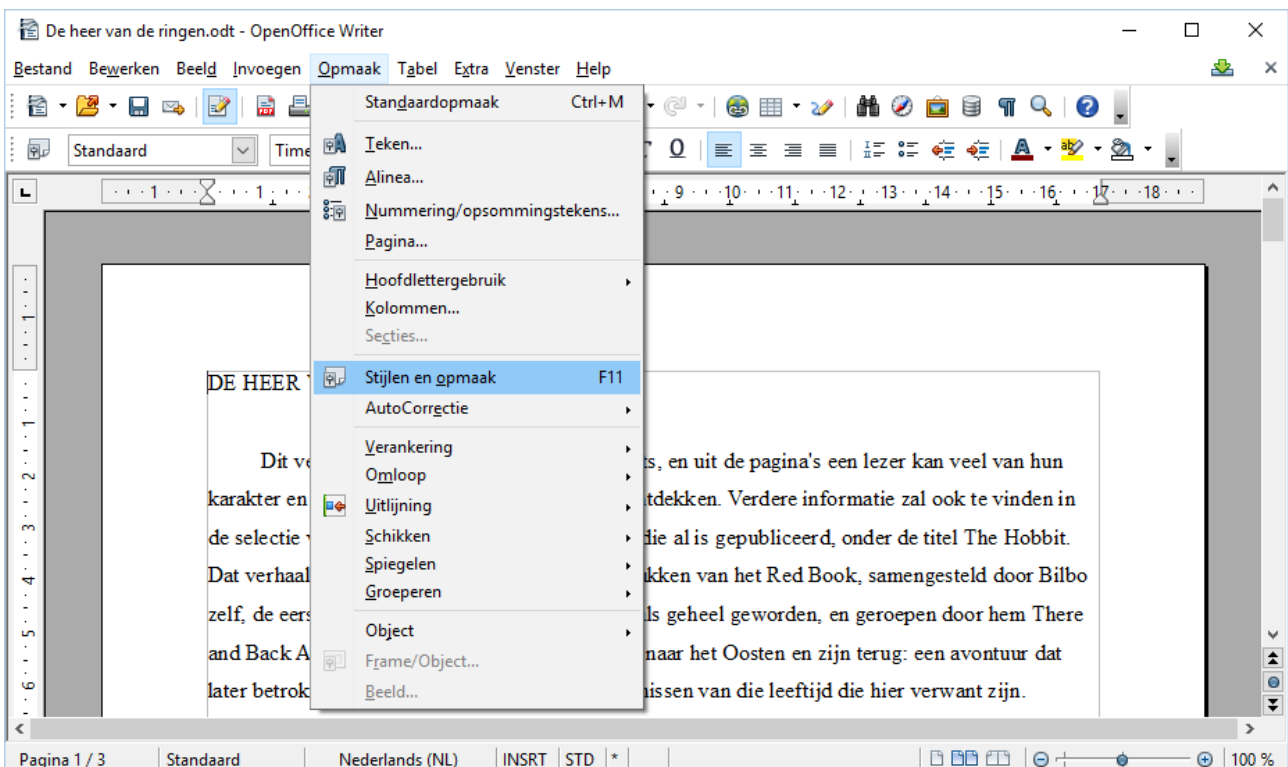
De heer van de ringen.odt - OpenOffice Writer

Bestand Bewerken Beeld Invoegen Opmaak Tabel Extra Venster Help

Standaard Time

Standaardopmaak Ctrl+M
Teken...
Alinea...
Nummering/opsommingstekens...
Pagina...
Hoofdlettergebruik
Kolommen...
Secties...
Stijlen en opmaak F11
AutoCorrectie
Verankering
Omloop
Uitlijning
Schikken
Spiegelen
Groeperen
Object
Frame/Object...
Beeld...

DE HEER V

Dit ve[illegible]ts, en uit de pagina's een lezer kan veel van hun karakter en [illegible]tdekken. Verdere informatie zal ook te vinden in de selectie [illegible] die al is gepubliceerd, onder de titel The Hobbit. Dat verhaal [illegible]kken van het Red Book, samengesteld door Bilbo zelf, de eers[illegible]ls geheel geworden, en geroepen door hem There and Back A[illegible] naar het Oosten en zijn terug: een avontuur dat later betrok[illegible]nissen van die leeftijd die hier verwant zijn.

Pagina 1 / 3 Standaard Nederlands (NL) INSRT STD * 100 %